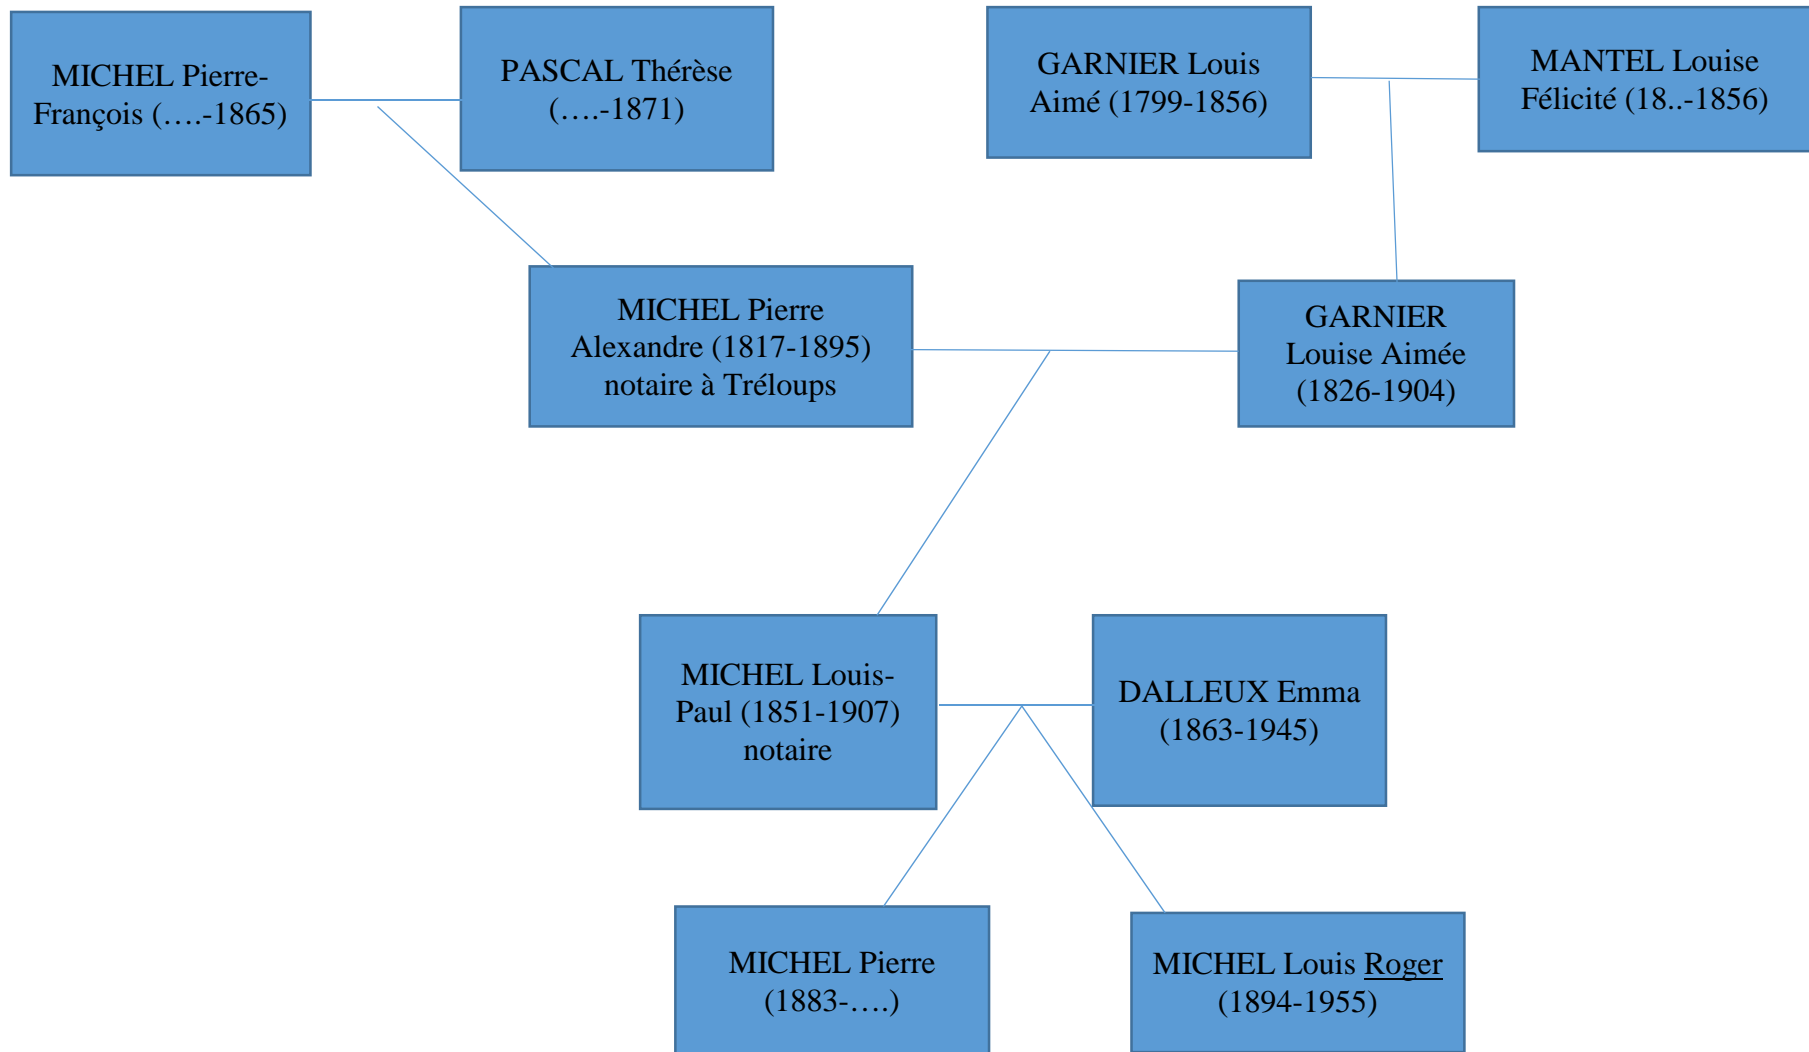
MICHEL Pierre-François (….-1865)

PASCAL Thérèse (….-1871)

GARNIER Louis Aimé (1799-1856)

MANTEL Louise Félicité (18..-1856)

MICHEL Pierre Alexandre (1817-1895) notaire à Tréloups

GARNIER Louise Aimée (1826-1904)

MICHEL Louis-Paul (1851-1907) notaire

DALLEUX Emma (1863-1945)

MICHEL Pierre (1883-….)

MICHEL Louis Roger (1894-1955)